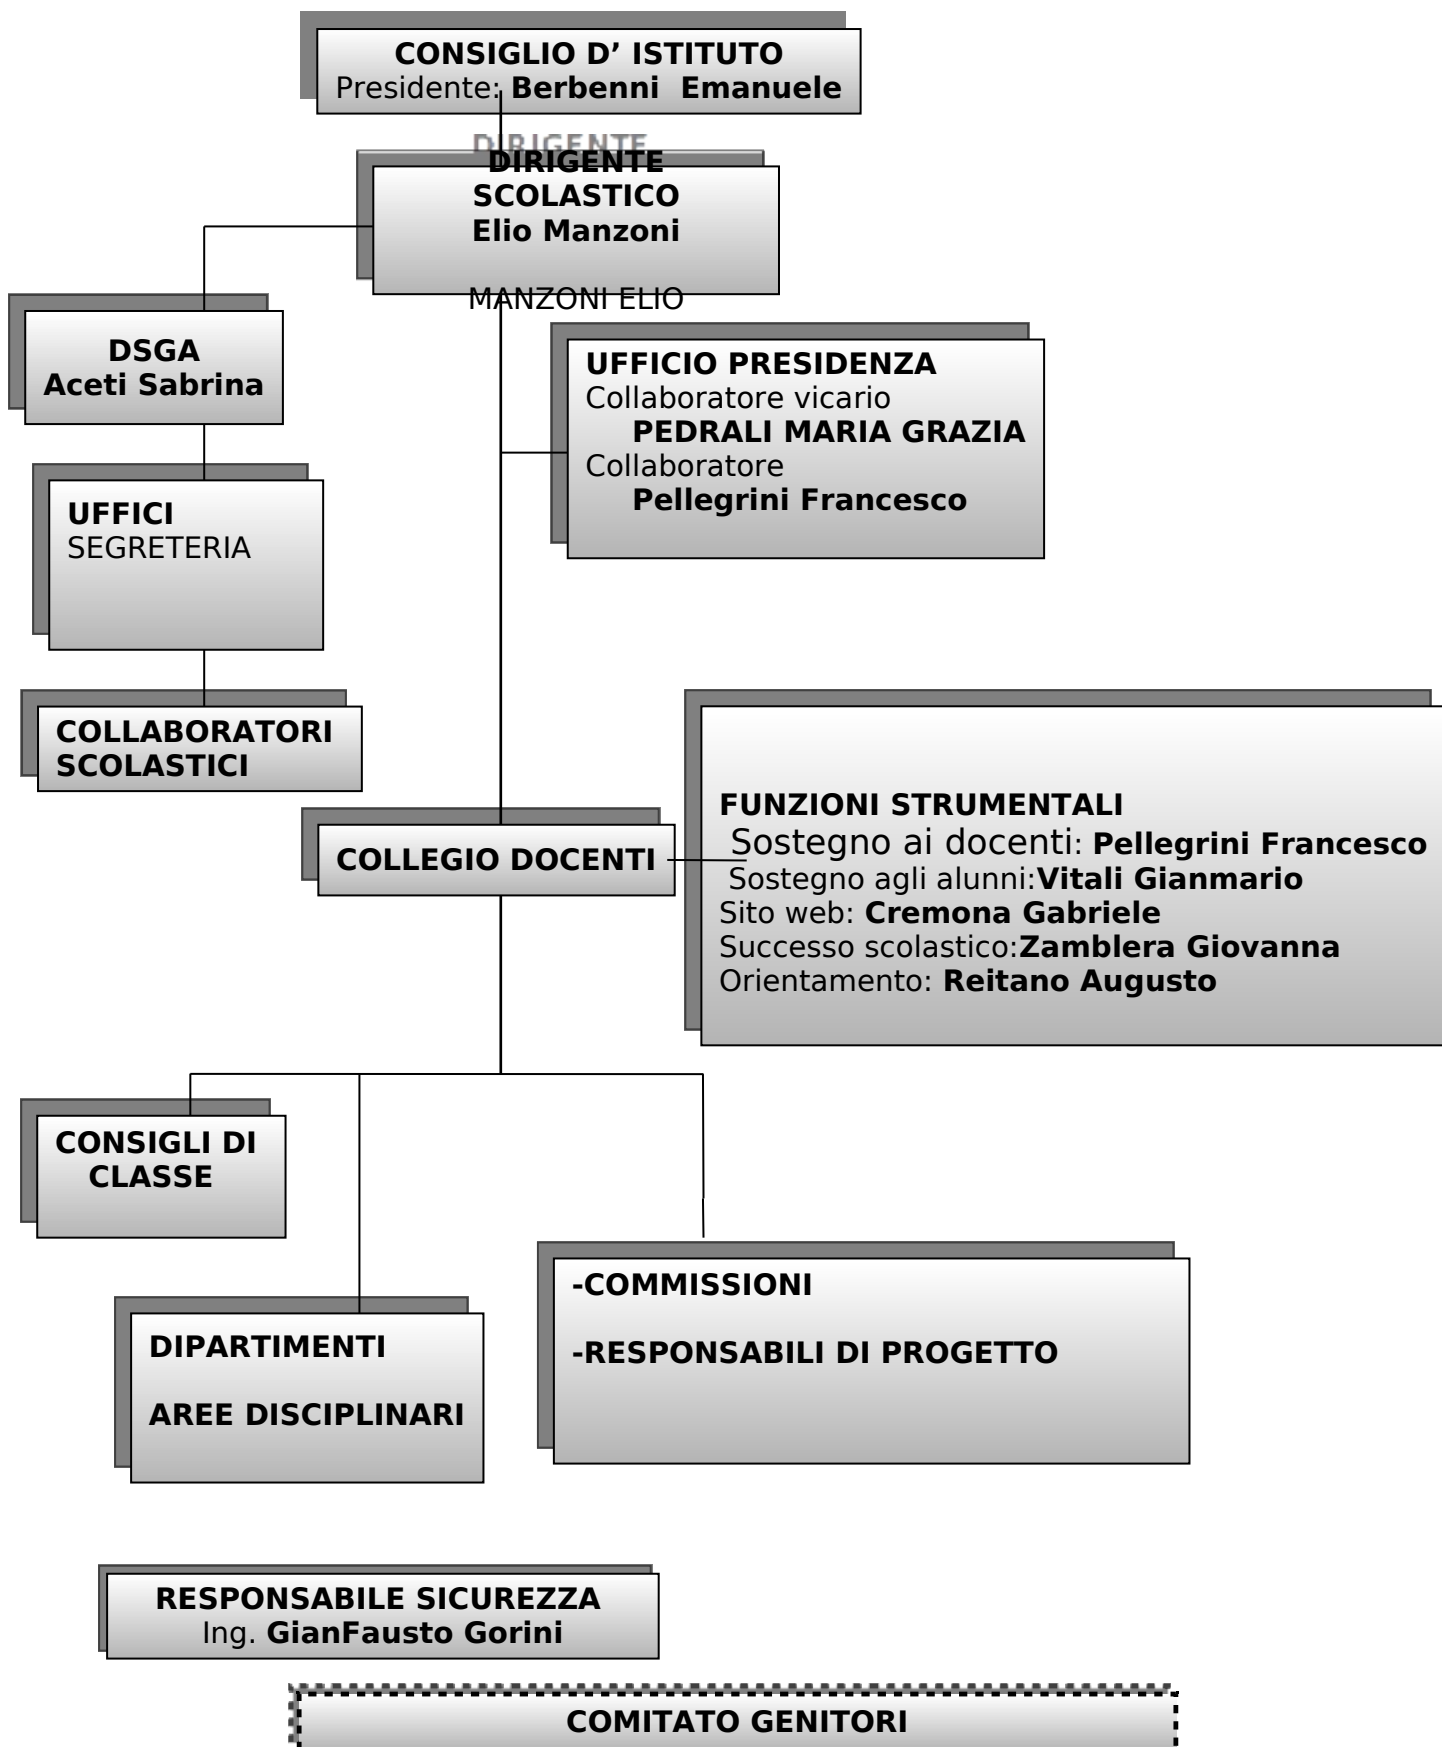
CONSIGLIO D' ISTITUTO
Presidente: Berbenni Emanuele

DIRIGENTE

DIRIGENTE SCOLASTICO
Elio Manzoni

MANZONI ELIO

DSGA
Aceti Sabrina

UFFICIO PRESIDENZA
Collaboratore vicario
PEDRALI MARIA GRAZIA
Collaboratore
Pellegrini Francesco

UFFICI
SEGRETERIA

COLLABORATORI SCOLASTICI

FUNZIONI STRUMENTALI
Sostegno ai docenti: Pellegrini Francesco
Sostegno agli alunni:Vitali Gianmario
Sito web: Cremona Gabriele
Successo scolastico:Zamblera Giovanna
Orientamento: Reitano Augusto

COLLEGIO DOCENTI

CONSIGLI DI CLASSE

-COMMISSIONI

-RESPONSABILI DI PROGETTO

DIPARTIMENTI

AREE DISCIPLINARI

RESPONSABILE SICUREZZA
Ing. GianFausto Gorini

COMITATO GENITORI